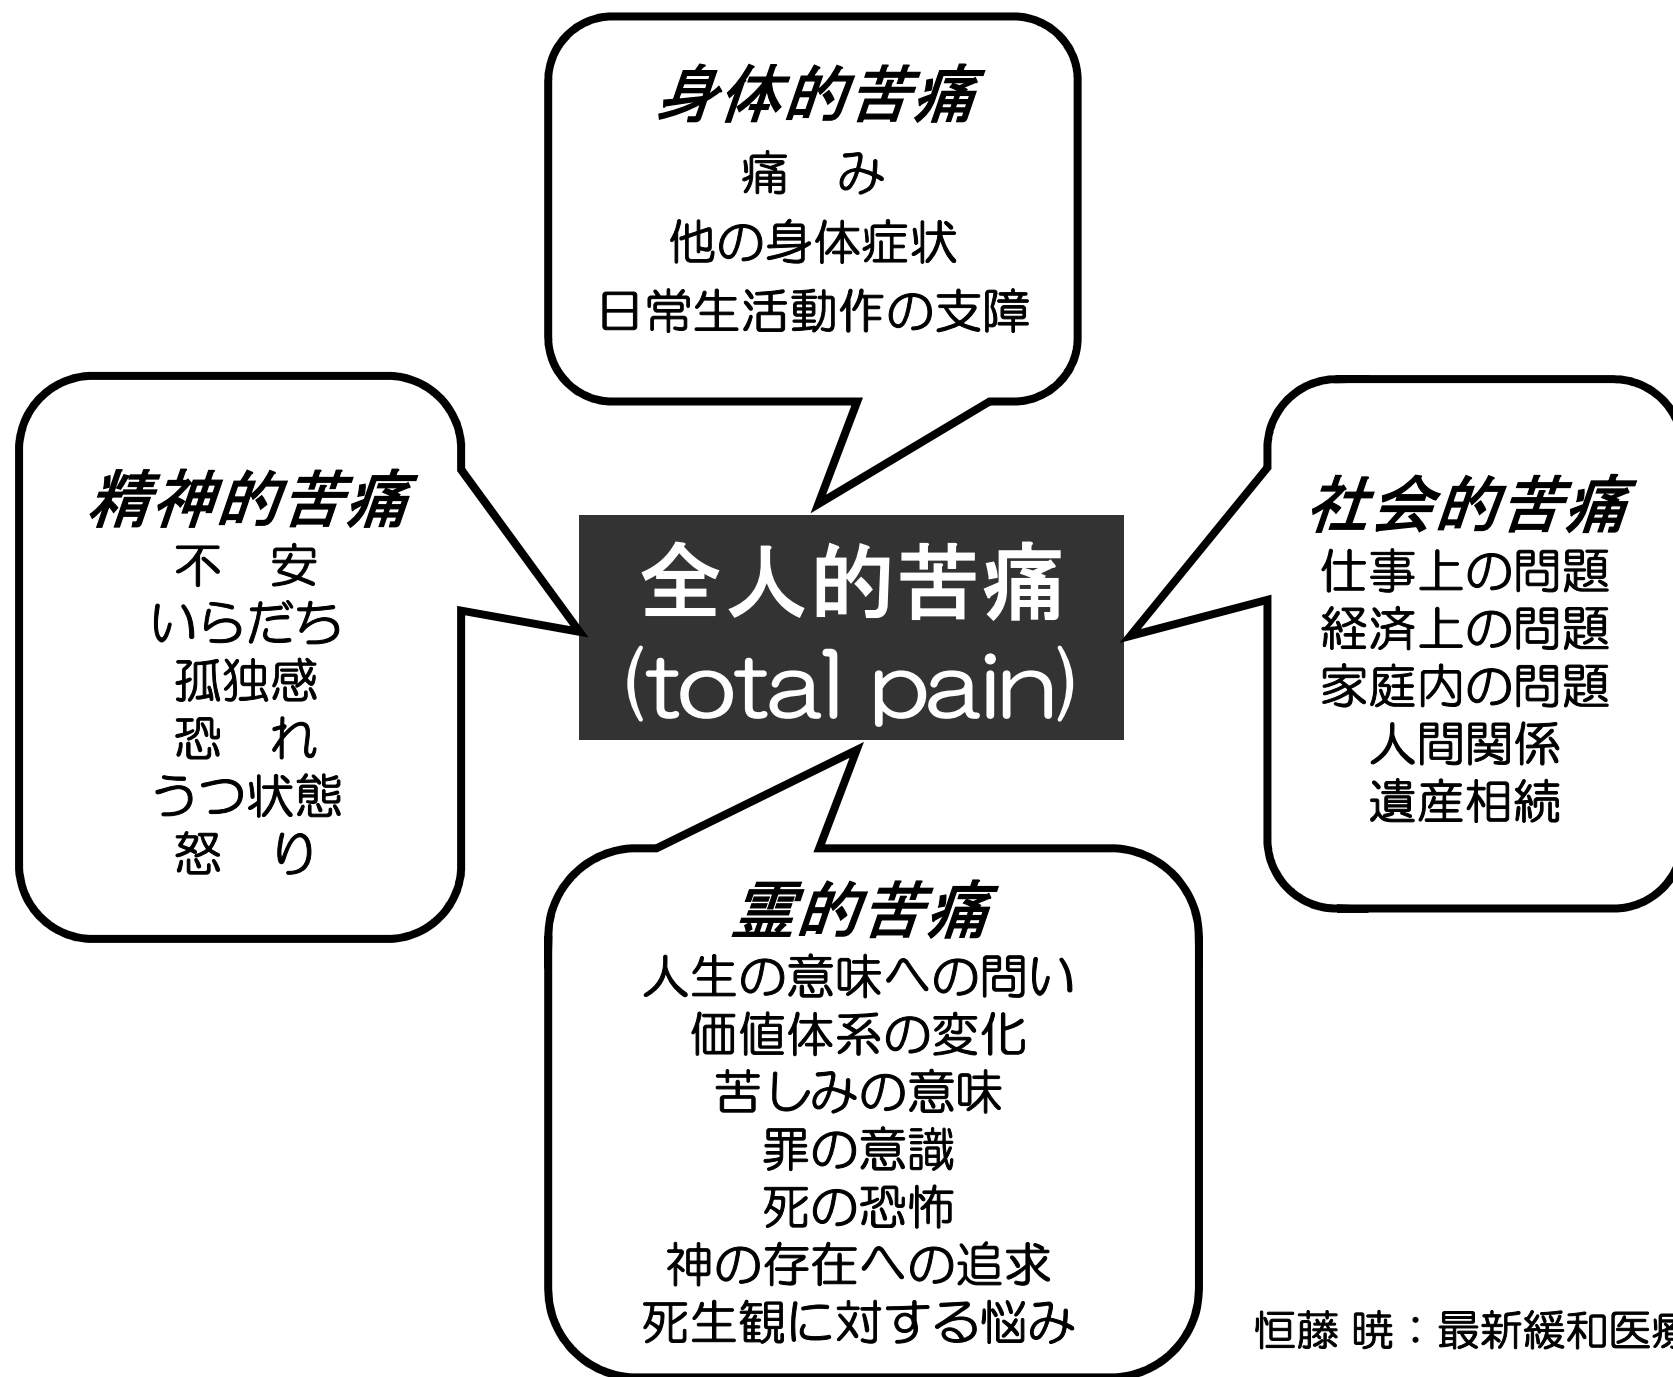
身体的苦痛
痛　み
他の身体症状
日常生活動作の支障

精神的苦痛
不　安
いらだち
孤独感
恐　れ
うつ状態
怒　り

全人的苦痛
(total pain)

社会的苦痛
仕事上の問題
経済上の問題
家庭内の問題
人間関係
遺産相続

霊的苦痛
人生の意味への問い
価値体系の変化
苦しみの意味
罪の意識
死の恐怖
神の存在への追求
死生観に対する悩み

恒藤 暁：最新緩和医療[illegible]